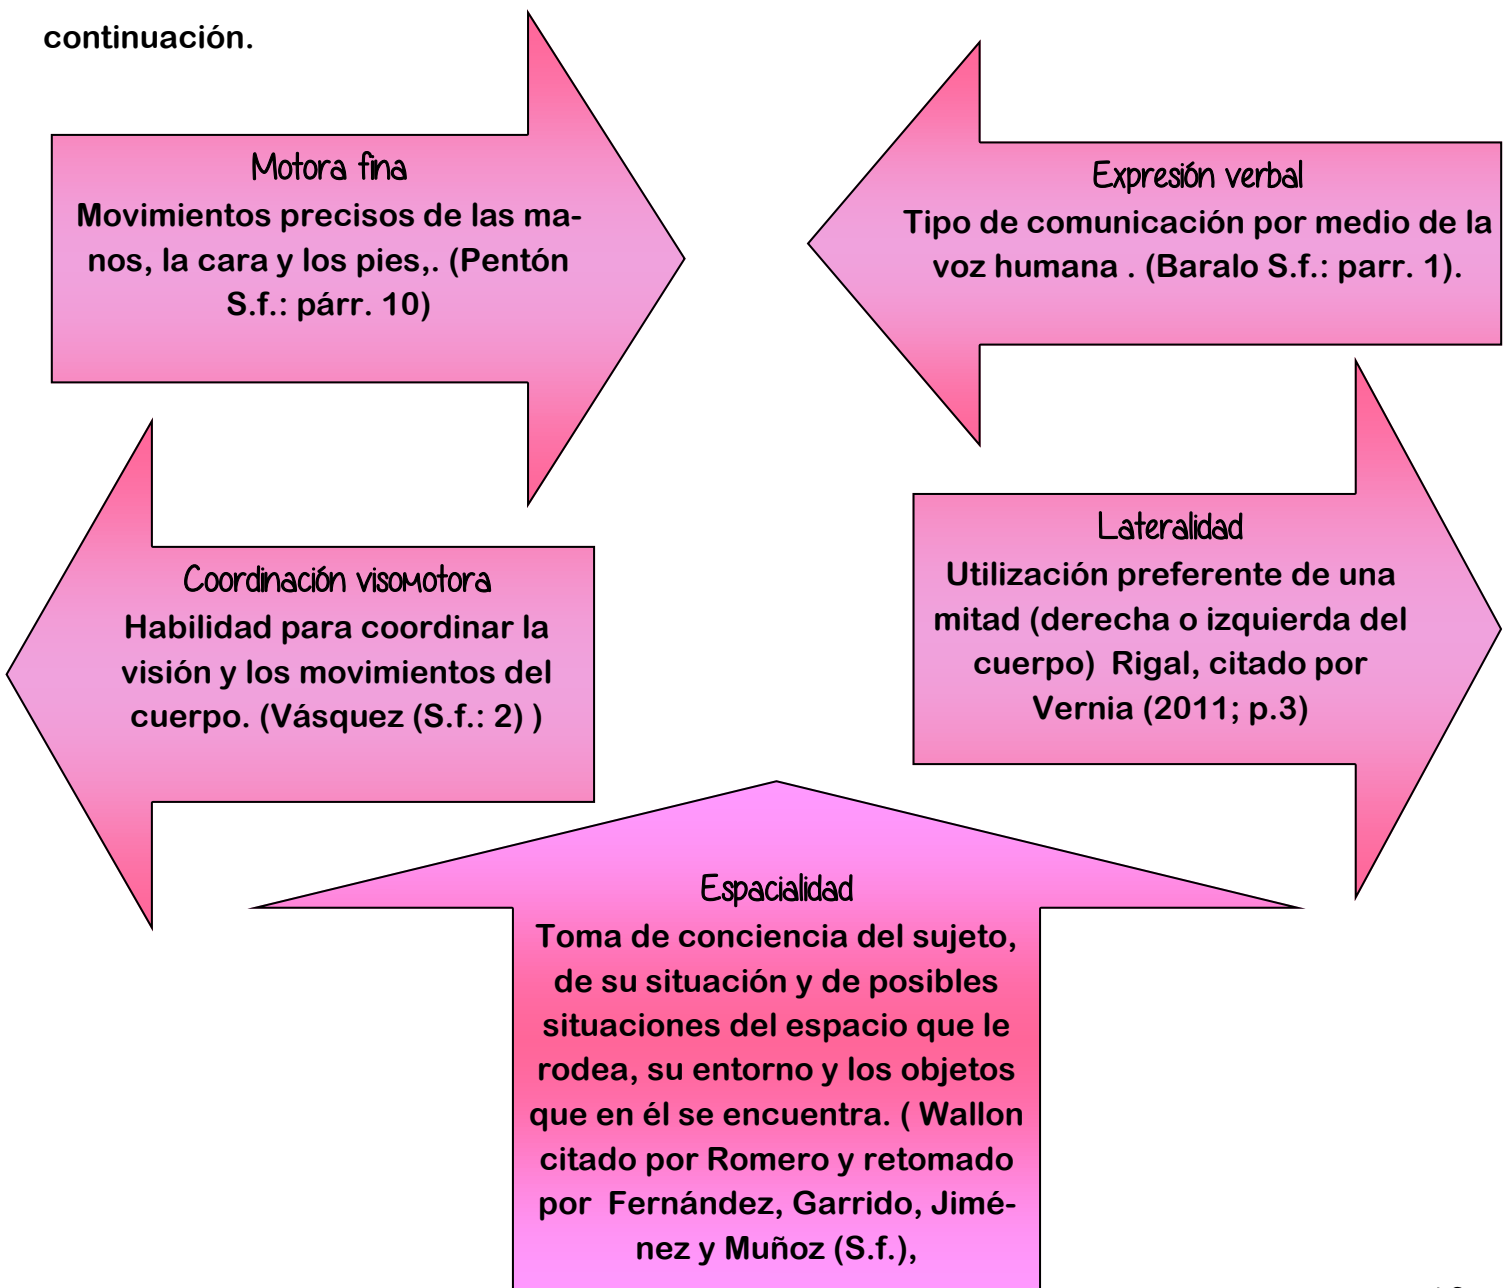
continuación.

Motora fina
Movimientos precisos de las manos, la cara y los pies,. (Pentón S.f.: párr. 10)

Expresión verbal
Tipo de comunicación por medio de la voz humana . (Baralo S.f.: parr. 1).

Coordinación visomotora
Habilidad para coordinar la visión y los movimientos del cuerpo. (Vásquez (S.f.: 2) )

Lateralidad
Utilización preferente de una mitad (derecha o izquierda del cuerpo) Rigal, citado por Vernia (2011; p.3)

Espacialidad
Toma de conciencia del sujeto, de su situación y de posibles situaciones del espacio que le rodea, su entorno y los objetos que en él se encuentra. ( Wallon citado por Romero y retomado por Fernández, Garrido, Jiménez y Muñoz (S.f.),